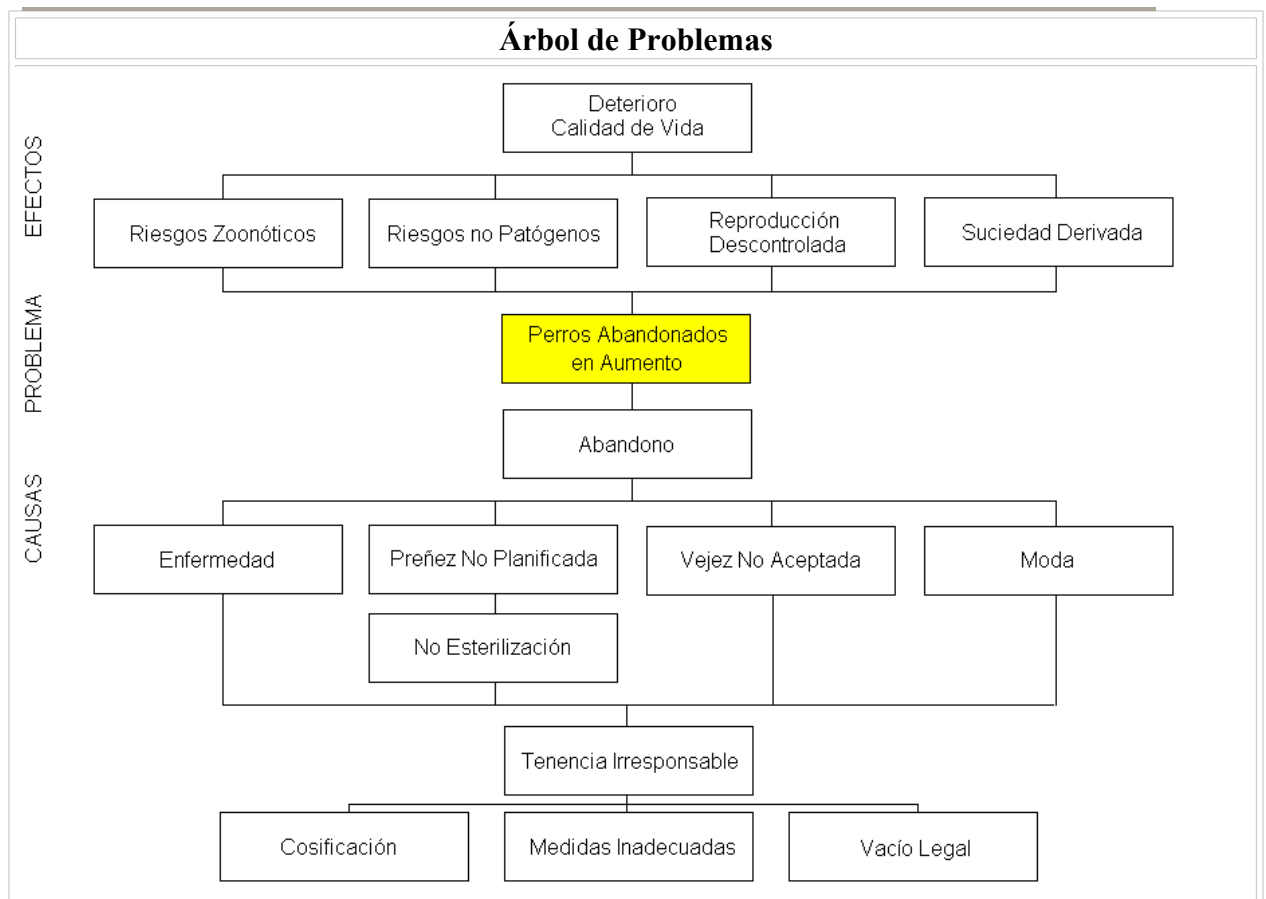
Árbol de Problemas

EFECTOS

Deterioro Calidad de Vida

Riesgos Zoonóticos

Riesgos no Patógenos

Reproducción Descontrolada

Suciedad Derivada

PROBLEMA

Perros Abandonados en Aumento

CAUSAS

Abandono

Enfermedad

Preñez No Planificada

Vejez No Aceptada

Moda

No Esterilización

Tenencia Irresponsable

Cosificación

Medidas Inadecuadas

Vacío Legal